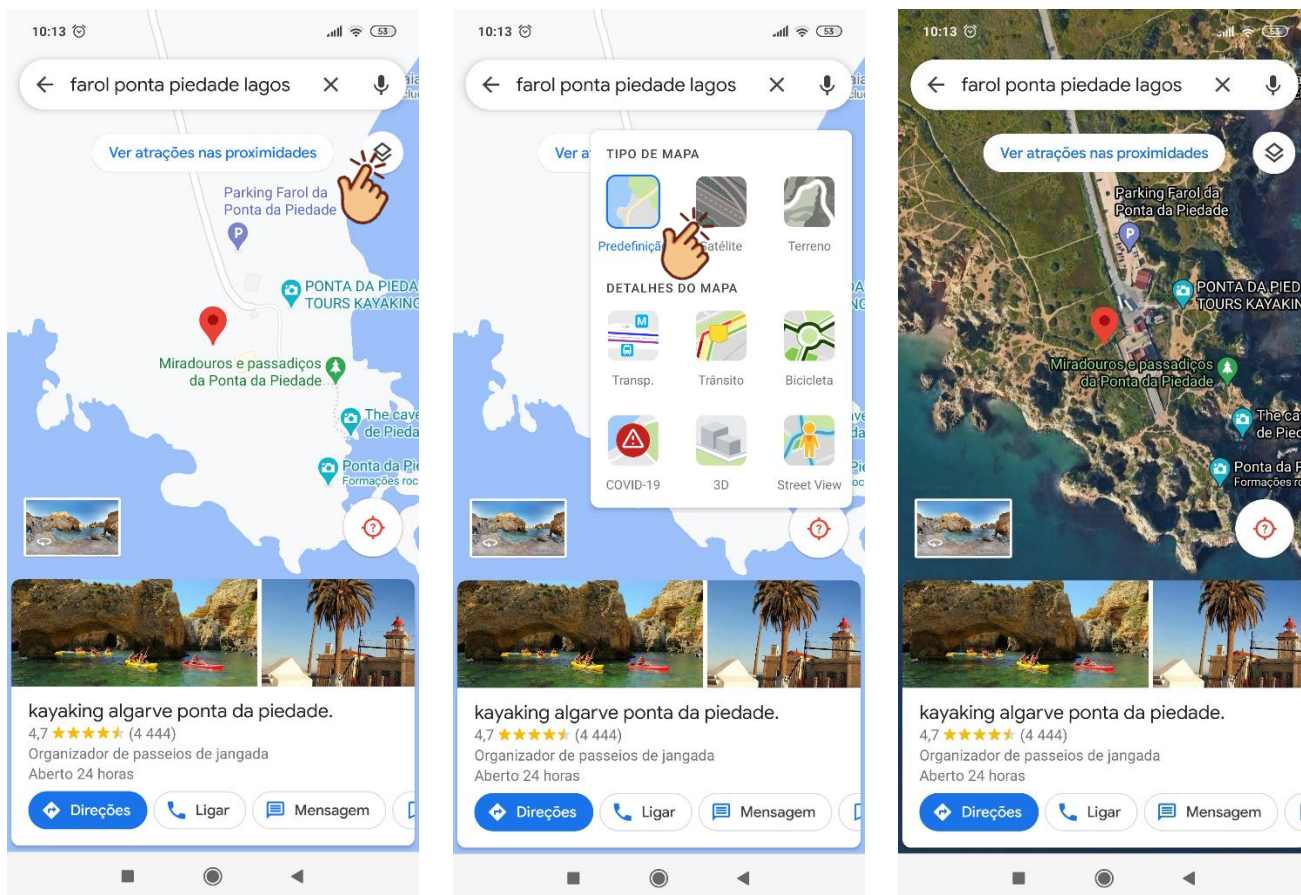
10:13 53

farol ponta piedade lagos

Ver atrações nas proximidades

Parking Farol da Ponta da Piedade

PONTA DA PIEDA TOURS KAYAKING

Miradouros e passadiços da Ponta da Piedade

The cave de Pieda

Ponta da Pi
Formações roc

kayaking algarve ponta da piedade.
4,7 ★★★★★ (4 444)
Organizador de passeios de jangada
Aberto 24 horas

Direções
Ligar
Mensagem

10:13 53

farol ponta piedade lagos

Ver at

TIPO DE MAPA

Predefiniçã
Satélite
Terreno

DETALHES DO MAPA

Transp.
Trânsito
Bicicleta

COVID-19
3D
Street View

kayaking algarve ponta da piedade.
4,7 ★★★★★ (4 444)
Organizador de passeios de jangada
Aberto 24 horas

Direções
Ligar
Mensagem

10:13 53

farol ponta piedade lagos

Ver atrações nas proximidades

Parking Farol da Ponta da Piedade

PONTA DA PIED TOURS KAYAKIN

Miradouros e passadiços da Ponta da Piedade

The ca de Pie

Ponta da Pi
Formações ro

kayaking algarve ponta da piedade.
4,7 ★★★★★ (4 444)
Organizador de passeios de jangada
Aberto 24 horas

Direções
Ligar
Mensagem